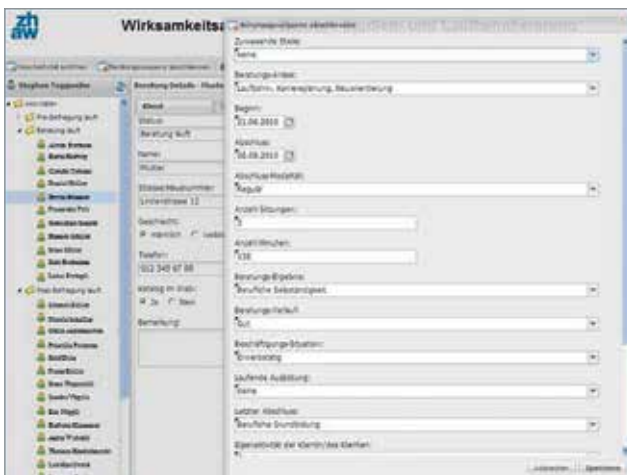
zh
aw

Wirksamkeits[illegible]

Zuweisende Stelle:
Keine

Beratungs-Anlass:
Laufbahn, Karriereplanung, Neuorientierung

Beginn:
01.06.2010

Abschluss:
08.08.2010

Abschluss-Modalität:
Regulär

Anzahl Sitzungen:
3

Anzahl Minuten:
120

Beratungs-Ergebnis:
Berufliche Sekundarstufe

Beratungs-Verlauf:
Gut

Beschäftigungs-Situation:
Erwerbstätig

Laufende Ausbildung:
Keine

Letzter Abschluss:
Berufliche Grundbildung

Eigenaktivität der Klientin/des Klienten:

Status:
Beratung läuft

Name:
Muster

Strasse/Hausnummer:
Lindenstrasse 12

Geschlecht:
männlich weiblich

Telefon:
012 345 67 89

Katalog im Brief:
Ja Nein

Bemerkung:

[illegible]